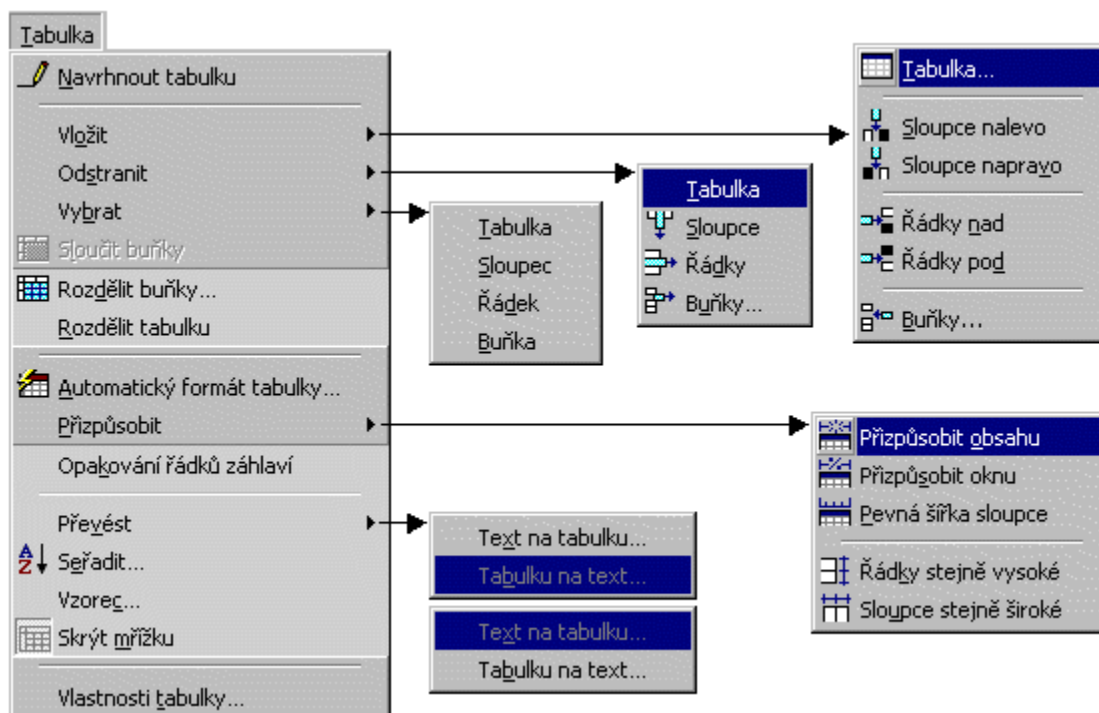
Tabulka

Navrhnout tabulku
Vložit
Odstranit
Vybrat
Sloučit buňky
Rozdělit buňky...
Rozdělit tabulku
Automatický formát tabulky...
Přizpůsobit
Opakování řádků záhlaví
Převést
Seřadit...
Vzorec...
Skrýt mřížku
Vlastnosti tabulky...

Tabulka
Sloupec
Řádek
Buňka

Tabulka
Sloupce
Řádky
Buňky...

Tabulka...
Sloupce nalevo
Sloupce napravo
Řádky nad
Řádky pod
Buňky...

Přizpůsobit obsahu
Přizpůsobit oknu
Pevná šířka sloupce
Řádky stejně vysoké
Sloupce stejně široké

Text na tabulku...
Tabulku na text...

Text na tabulku...
Tabulku na text...